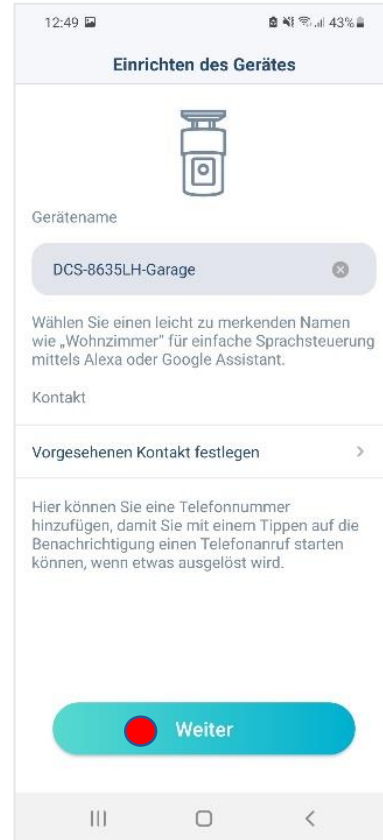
12:49

43%

Einrichten des Gerätes

Gerätename

DCS-8635LH-Garage

Wählen Sie einen leicht zu merkenden Namen wie „Wohnzimmer" für einfache Sprachsteuerung mittels Alexa oder Google Assistant.

Kontakt

Vorgesehenen Kontakt festlegen

Hier können Sie eine Telefonnummer hinzufügen, damit Sie mit einem Tippen auf die Benachrichtigung einen Telefonanruf starten können, wenn etwas ausgelöst wird.

Weiter